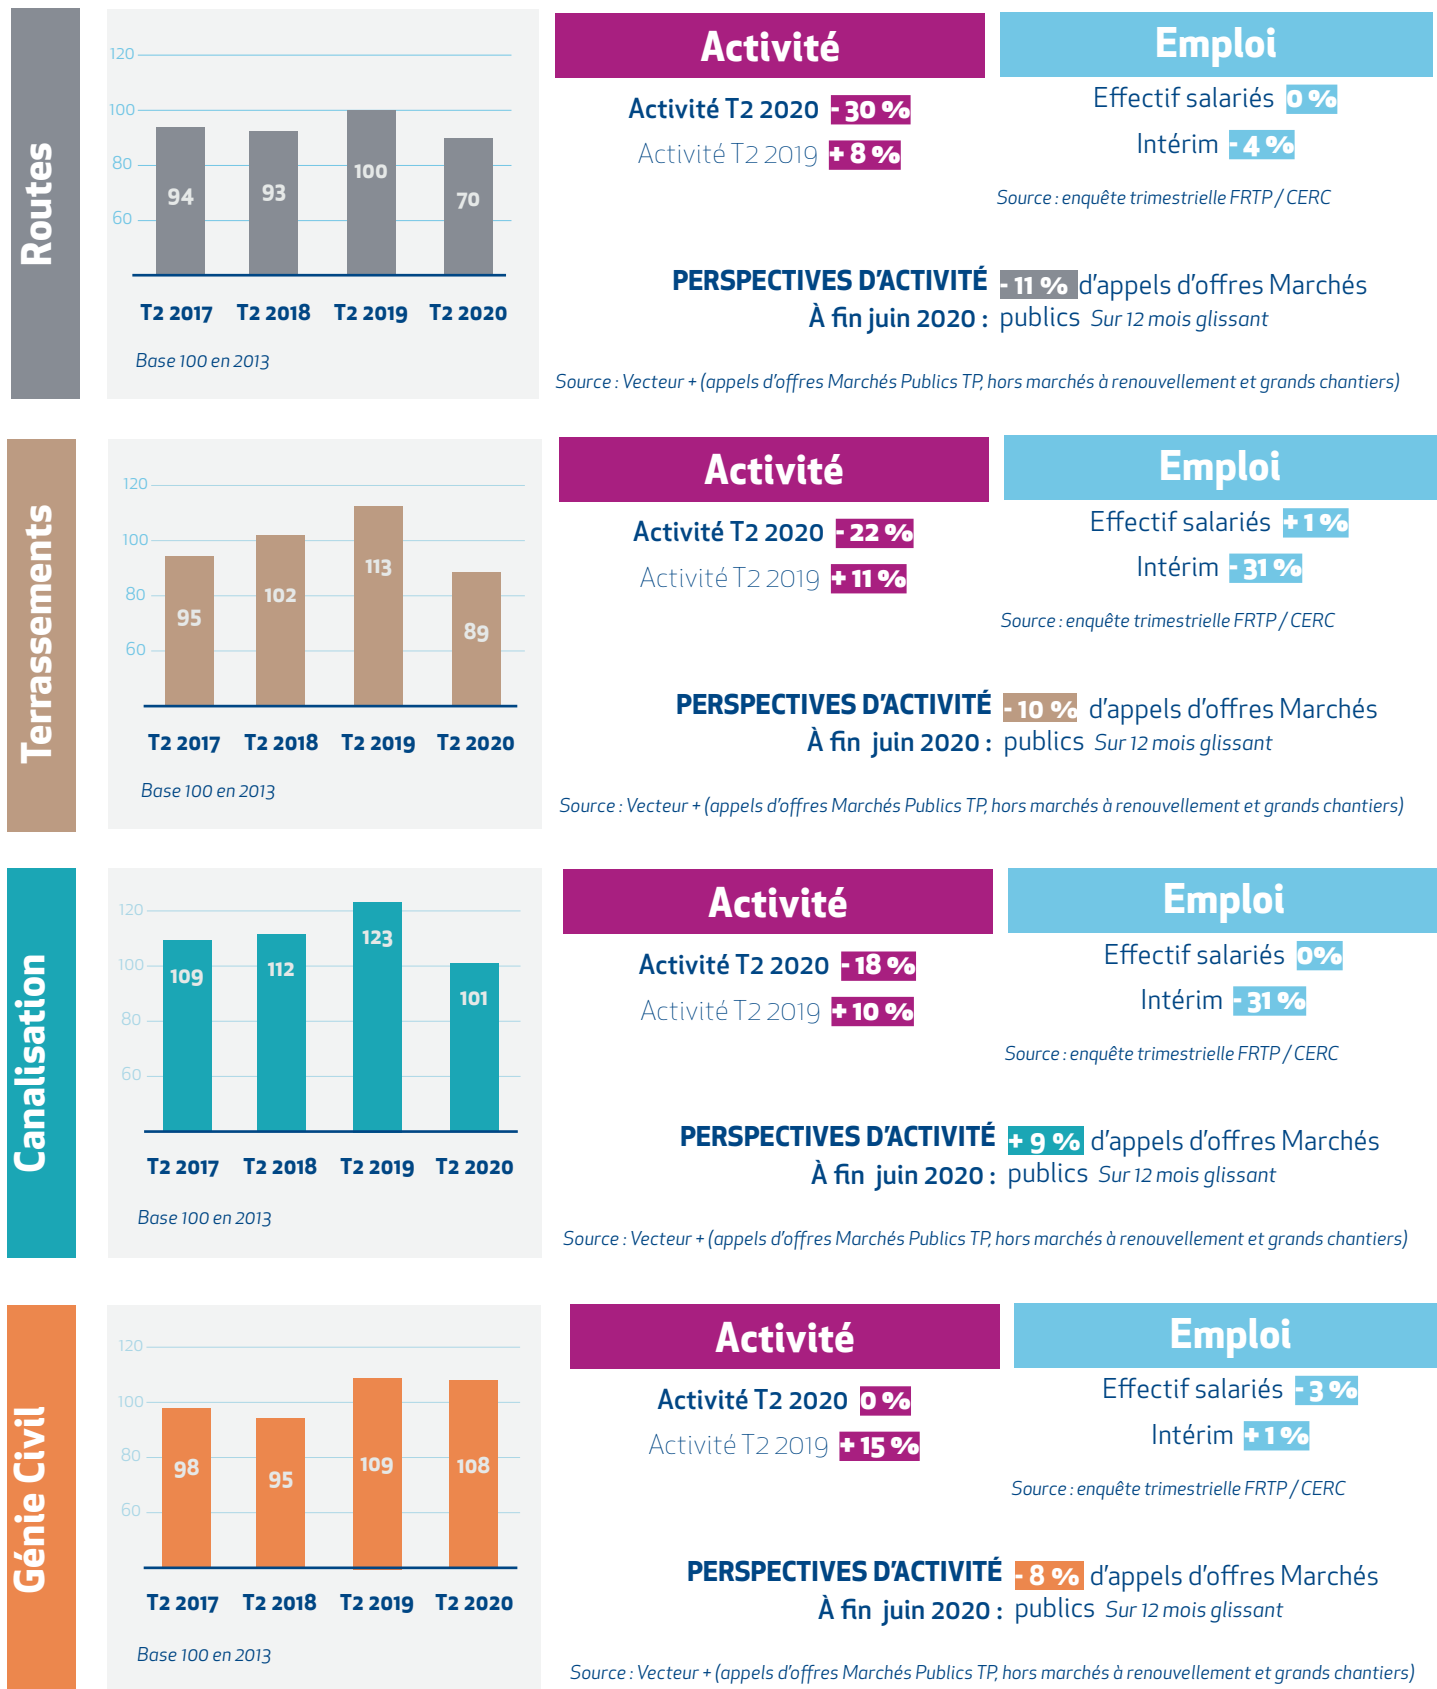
Routes

120
100
80
60
94
93
100
70
T2 2017 T2 2018 T2 2019 T2 2020
Base 100 en 2013

Activité
Activité T2 2020 - 30 %
Activité T2 2019 + 8 %

Emploi
Effectif salariés 0 %
Intérim - 4 %
Source : enquête trimestrielle FRTP / CERC

PERSPECTIVES D'ACTIVITÉ À fin juin 2020 : - 11 % d'appels d'offres Marchés publics Sur 12 mois glissant

Source : Vecteur + (appels d'offres Marchés Publics TP, hors marchés à renouvellement et grands chantiers)

Terrassements

120
100
80
60
95
102
113
89
T2 2017 T2 2018 T2 2019 T2 2020
Base 100 en 2013

Activité
Activité T2 2020 - 22 %
Activité T2 2019 + 11 %

Emploi
Effectif salariés + 1 %
Intérim - 31 %
Source : enquête trimestrielle FRTP / CERC

PERSPECTIVES D'ACTIVITÉ À fin juin 2020 : - 10 % d'appels d'offres Marchés publics Sur 12 mois glissant

Source : Vecteur + (appels d'offres Marchés Publics TP, hors marchés à renouvellement et grands chantiers)

Canalisation

120
100
80
60
109
112
123
101
T2 2017 T2 2018 T2 2019 T2 2020
Base 100 en 2013

Activité
Activité T2 2020 - 18 %
Activité T2 2019 + 10 %

Emploi
Effectif salariés 0%
Intérim - 31 %
Source : enquête trimestrielle FRTP / CERC

PERSPECTIVES D'ACTIVITÉ À fin juin 2020 : + 9 % d'appels d'offres Marchés publics Sur 12 mois glissant

Source : Vecteur + (appels d'offres Marchés Publics TP, hors marchés à renouvellement et grands chantiers)

Génie Civil

120
100
80
60
98
95
109
108
T2 2017 T2 2018 T2 2019 T2 2020
Base 100 en 2013

Activité
Activité T2 2020 0 %
Activité T2 2019 + 15 %

Emploi
Effectif salariés - 3 %
Intérim + 1 %
Source : enquête trimestrielle FRTP / CERC

PERSPECTIVES D'ACTIVITÉ À fin juin 2020 : - 8 % d'appels d'offres Marchés publics Sur 12 mois glissant

Source : Vecteur + (appels d'offres Marchés Publics TP, hors marchés à renouvellement et grands chantiers)